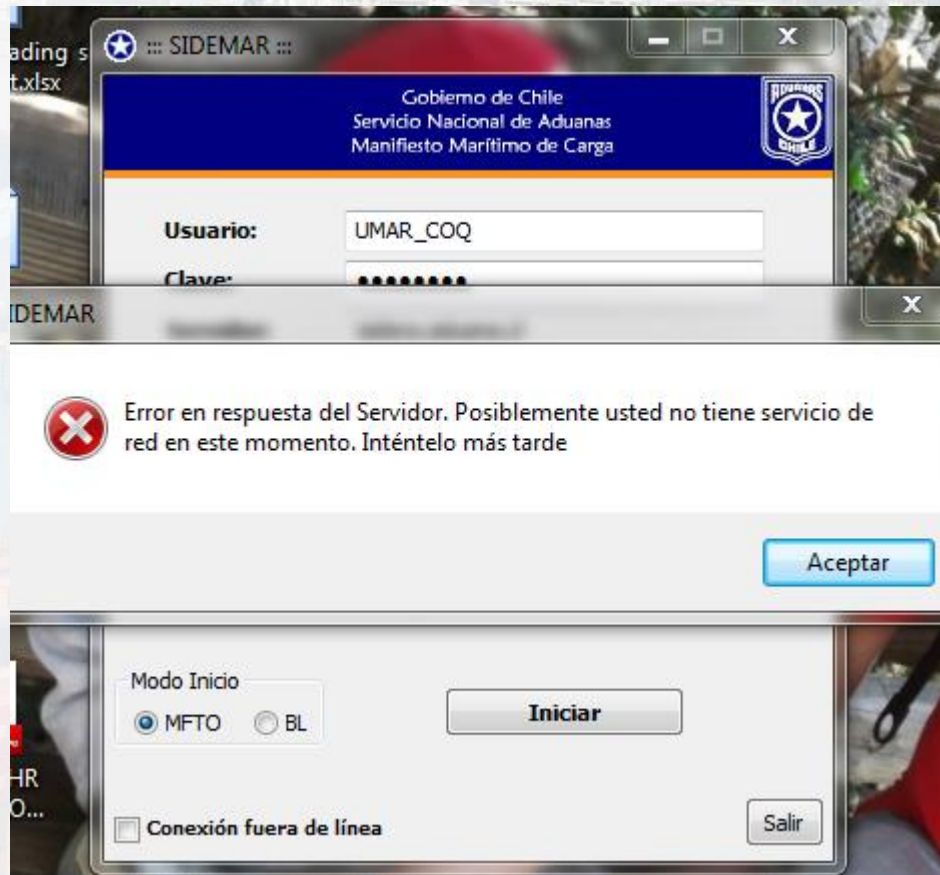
ading s
t.xlsx

::: SIDEMAR :::

Gobierno de Chile
Servicio Nacional de Aduanas
Manifiesto Marítimo de Carga

ADUANAS CHILE

Usuario: UMAR_COQ
Clave: ••••••••

IDEMAR

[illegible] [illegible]

Error en respuesta del Servidor. Posiblemente usted no tiene servicio de red en este momento. Inténtelo más tarde

Aceptar

Modo Inicio
MFTO BL

Iniciar

HR
O...

Conexión fuera de línea

Salir